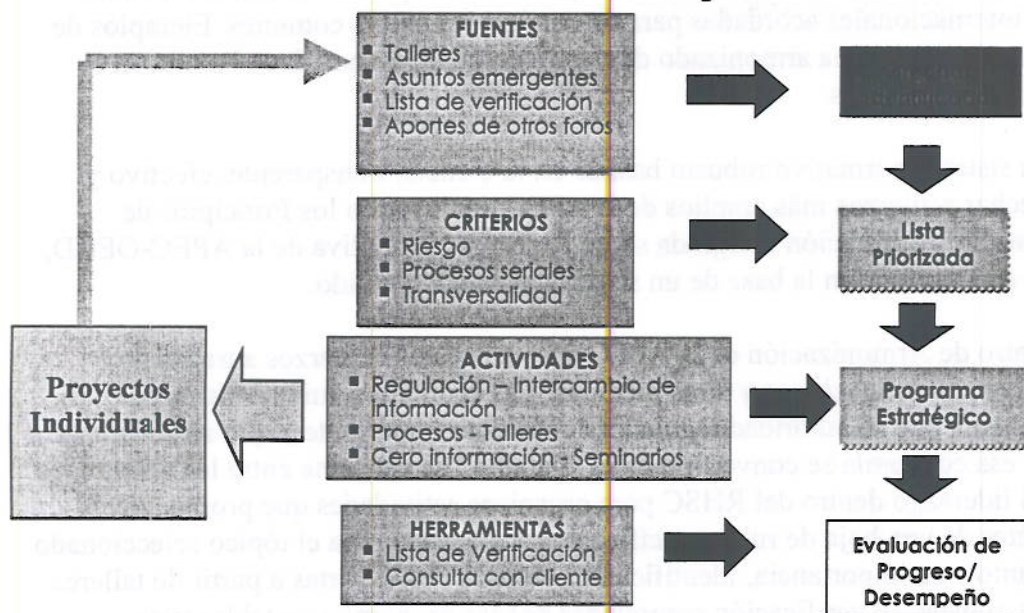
FUENTES
- Talleres
- Asuntos emergentes
- Lista de verificación
- Aportes de otros foros

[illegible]

CRITERIOS
- Riesgo
- Procesos seriales
- Transversalidad

Lista Priorizada

Proyectos Individuales

ACTIVIDADES
- Regulación – Intercambio de información
- Procesos - Talleres
- Cero información - Seminarios

Programa Estratégico

HERRAMIENTAS
- Lista de Verificación
- Consulta con cliente

Evaluación de Progreso/ Desempeño